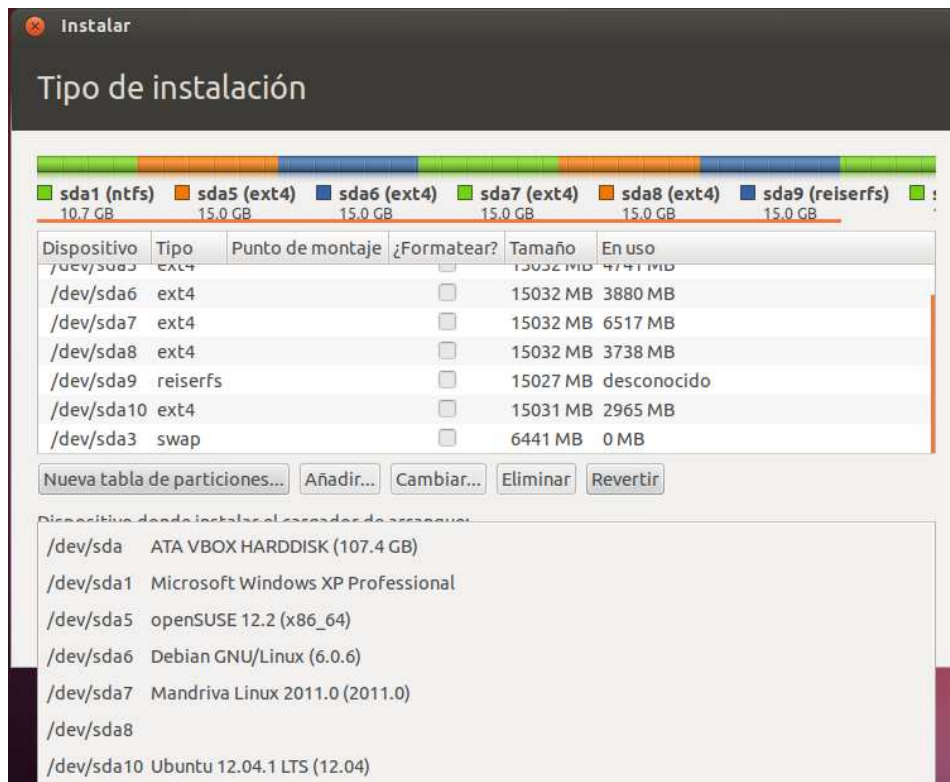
Instalar

Tipo de instalación

sda1 (ntfs) 10.7 GB sda5 (ext4) 15.0 GB sda6 (ext4) 15.0 GB sda7 (ext4) 15.0 GB sda8 (ext4) 15.0 GB sda9 (reiserfs) 15.0 GB

| Dispositivo | Tipo | Punto de montaje | ¿Formatear? | Tamaño | En uso |
|---|---|---|---|---|---|
| /dev/sda5 | ext4 | | | 15032 MB | 4741 MB |
| /dev/sda6 | ext4 | | | 15032 MB | 3880 MB |
| /dev/sda7 | ext4 | | | 15032 MB | 6517 MB |
| /dev/sda8 | ext4 | | | 15032 MB | 3738 MB |
| /dev/sda9 | reiserfs | | | 15027 MB | desconocido |
| /dev/sda10 | ext4 | | | 15031 MB | 2965 MB |
| /dev/sda3 | swap | | | 6441 MB | 0 MB |

Nueva tabla de particiones... Añadir... Cambiar... Eliminar Revertir

Dispositivo donde instalar el cargador de arranque:

/dev/sda ATA VBOX HARDDISK (107.4 GB)
/dev/sda1 Microsoft Windows XP Professional
/dev/sda5 openSUSE 12.2 (x86_64)
/dev/sda6 Debian GNU/Linux (6.0.6)
/dev/sda7 Mandriva Linux 2011.0 (2011.0)
/dev/sda8
/dev/sda10 Ubuntu 12.04.1 LTS (12.04)